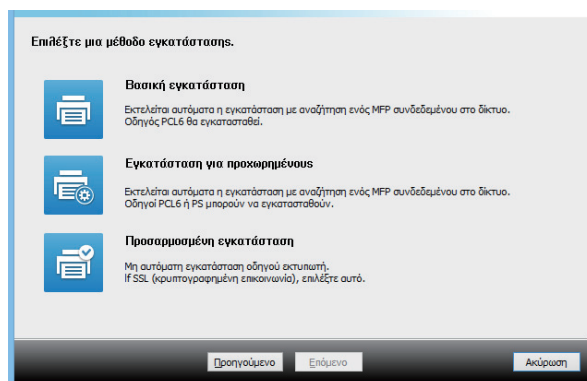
Επιλέξτε μια μέθοδο εγκατάστασης.

Βασική εγκατάσταση

Εκτελείται αυτόματα η εγκατάσταση με αναζήτηση ενός MFP συνδεδεμένου στο δίκτυο. Οδηγός PCL6 θα εγκατασταθεί.

Εγκατάσταση για προχωρημένους

Εκτελείται αυτόματα η εγκατάσταση με αναζήτηση ενός MFP συνδεδεμένου στο δίκτυο. Οδηγοί PCL6 ή PS μπορούν να εγκατασταθούν.

Προσαρμοσμένη εγκατάσταση

Μη αυτόματη εγκατάσταση οδηγού εκτυπωτή. If SSL (κρυπτογραφημένη επικοινωνία), επιλέξτε αυτό.

Προηγούμενο

Επόμενο

Ακύρωση